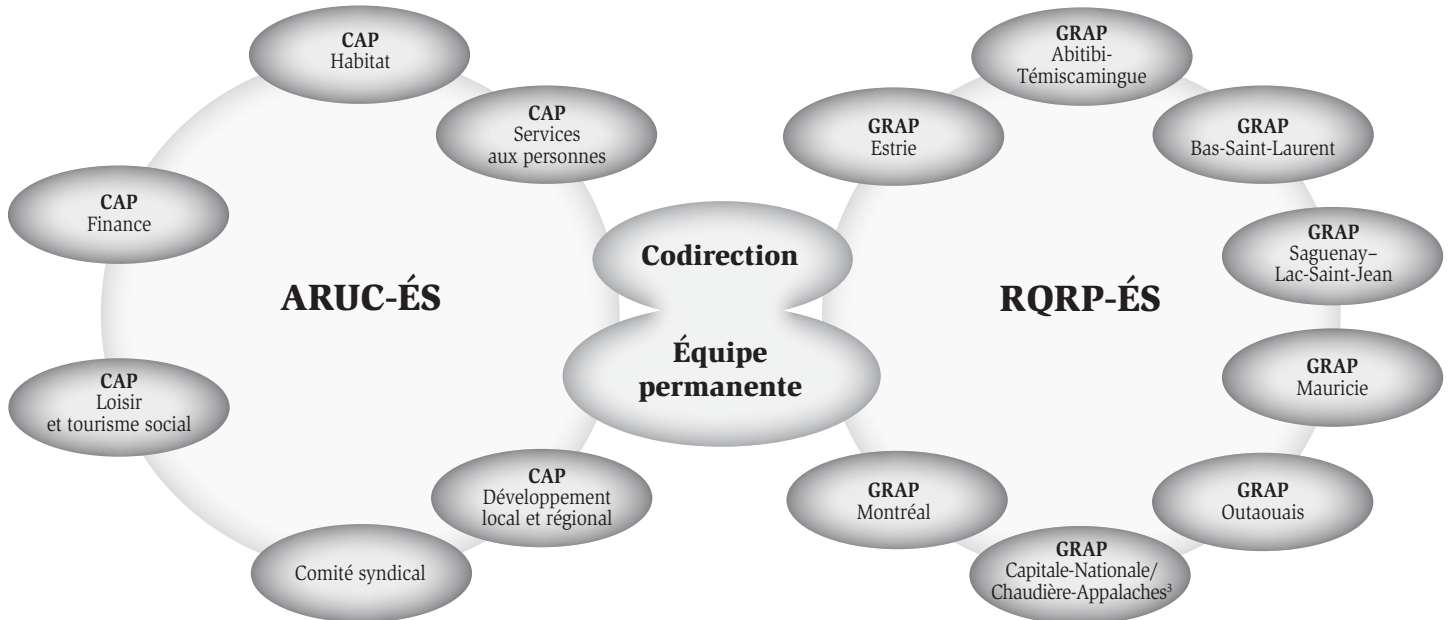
CAP
Habitat

CAP
Services aux personnes

CAP
Finance

ARUC-ÉS

CAP
Loisir et tourisme social

CAP
Développement local et régional

Comité syndical

Codirection

Équipe permanente

GRAP
Abitibi-Témiscamingue

GRAP
Estrie

GRAP
Bas-Saint-Laurent

GRAP
Saguenay–Lac-Saint-Jean

RQRP-ÉS

GRAP
Mauricie

GRAP
Montréal

GRAP
Outaouais

GRAP
Capitale-Nationale/Chaudière-Appalaches$^3$